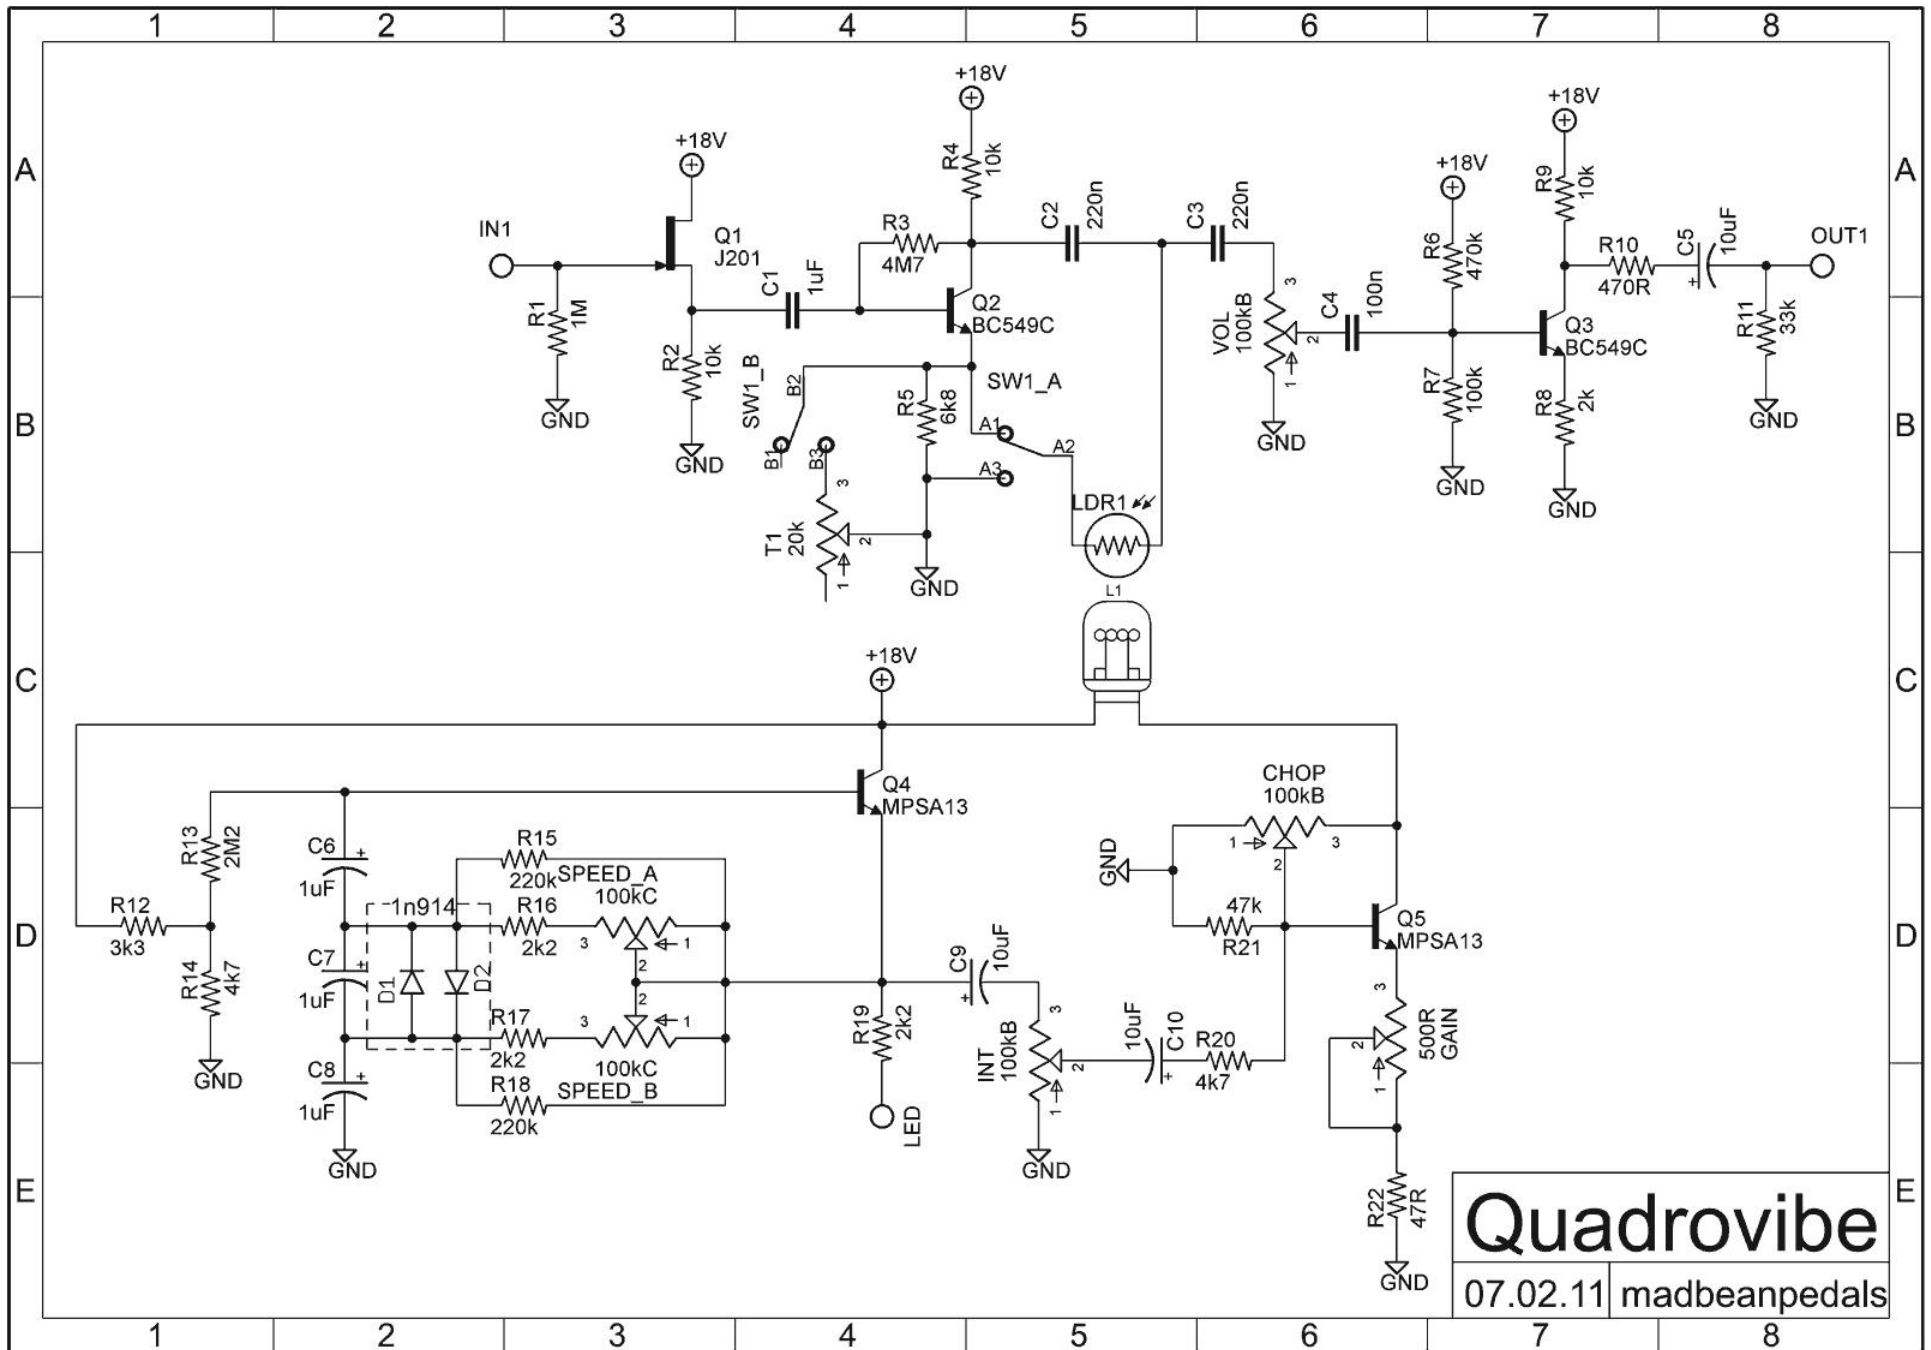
1 2 3 4 5 6 7 8

A

B

C

D

E

+18V
+18V
+18V
+18V
IN1
Q1
J201
R1
1M
GND
R2
10k
GND
C1
1uF
R3
4M7
R4
10k
Q2
BC549C
C2
220n
C3
220n
SW1_B
B2
B1
B3
3
T1
20k
2
1
R5
6k8
SW1_A
A1
A2
A3
GND
LDR1
L1
VOL
100kB
3
2
1
GND
C4
100n
R6
470k
R7
100k
GND
R9
10k
Q3
BC549C
R8
2k
GND
R10
470R
C5
10uF
OUT1
R11
33k
GND

+18V
Q4
MPSA13
R13
2M2
R12
3k3
R14
4k7
GND
C6
1uF
C7
1uF
C8
1uF
GND
1n914
D1
D2
R15
220k
SPEED_A
100kC
R16
2k2
3
2
1
2
R17
2k2
3
1
100kC
R18
220k
SPEED_B
R19
2k2
LED
C9
10uF
INT
100kB
3
2
1
GND
10uF
C10
R20
4k7
CHOP
100kB
1
2
3
GND
47k
R21
Q5
MPSA13
3
2
1
500R
GAIN
R22
47R
GND

Quadrovibe
07.02.11
madbeanpedals

1 2 3 4 5 6 7 8